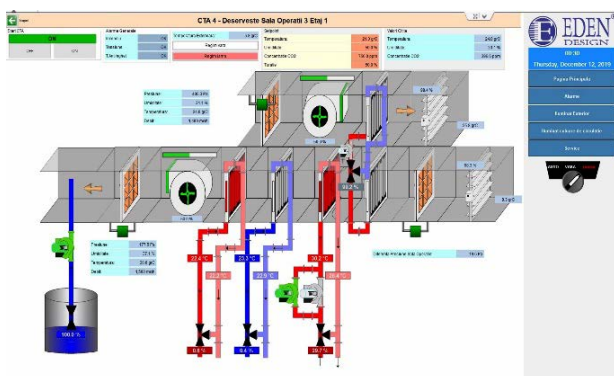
CTA 4 - Deserveste Sala Operatii 3 Etaj 1

Start CTA

ON

Alarma Generala

Filtre

Ventilatie

Temp. Ingheț

Setpoint

Temperatura

Umiditate

Concentratie CO2

Valori Ora

Temperatura

Umiditate

Concentratie CO2

Reglare

EDEN DESIGN

Thursday, December 12, 2019

Pagina Principala

Alarme

Evolutie Istoric

Tendinte

Presiune

Umiditate

Temperatura

Debit

Presiune

Umiditate

Temperatura

Debit

100.0 %